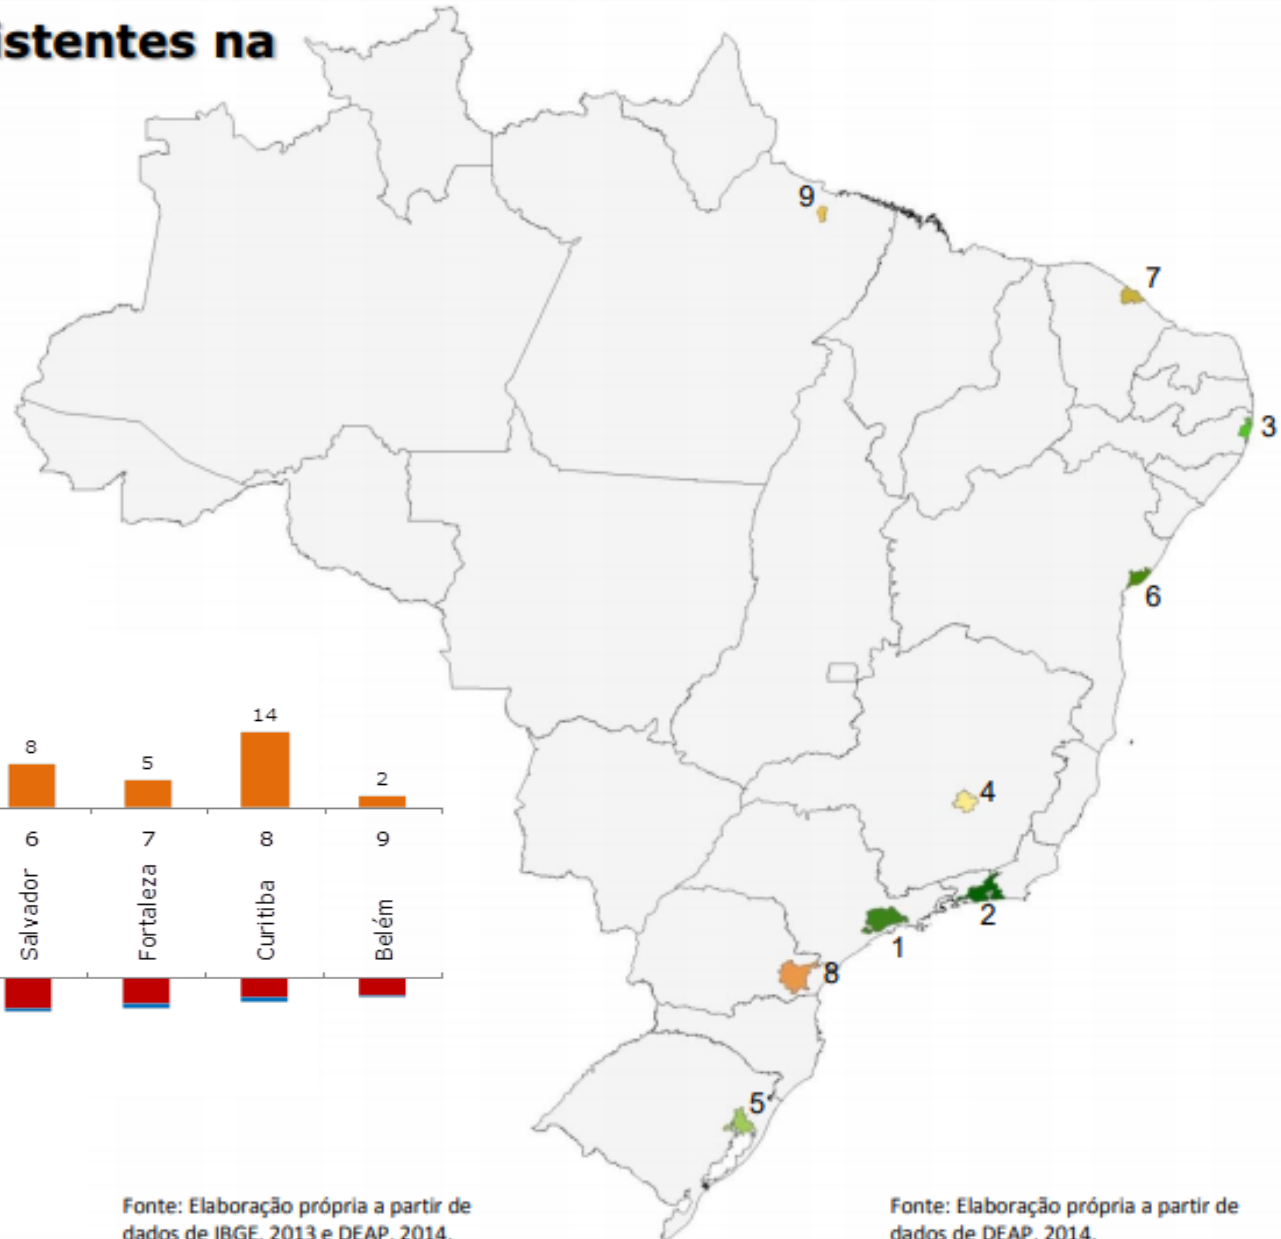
istentes na

8
5
14
2
6
7
8
9
Salvador
Fortaleza
Curitiba
Belém

9
7
3
6
4
2
1
8
5

Fonte: Elaboração própria a partir de dados de IBGE, 2013 e DEAP, 2014.

Fonte: Elaboração própria a partir de dados de DEAP, 2014.